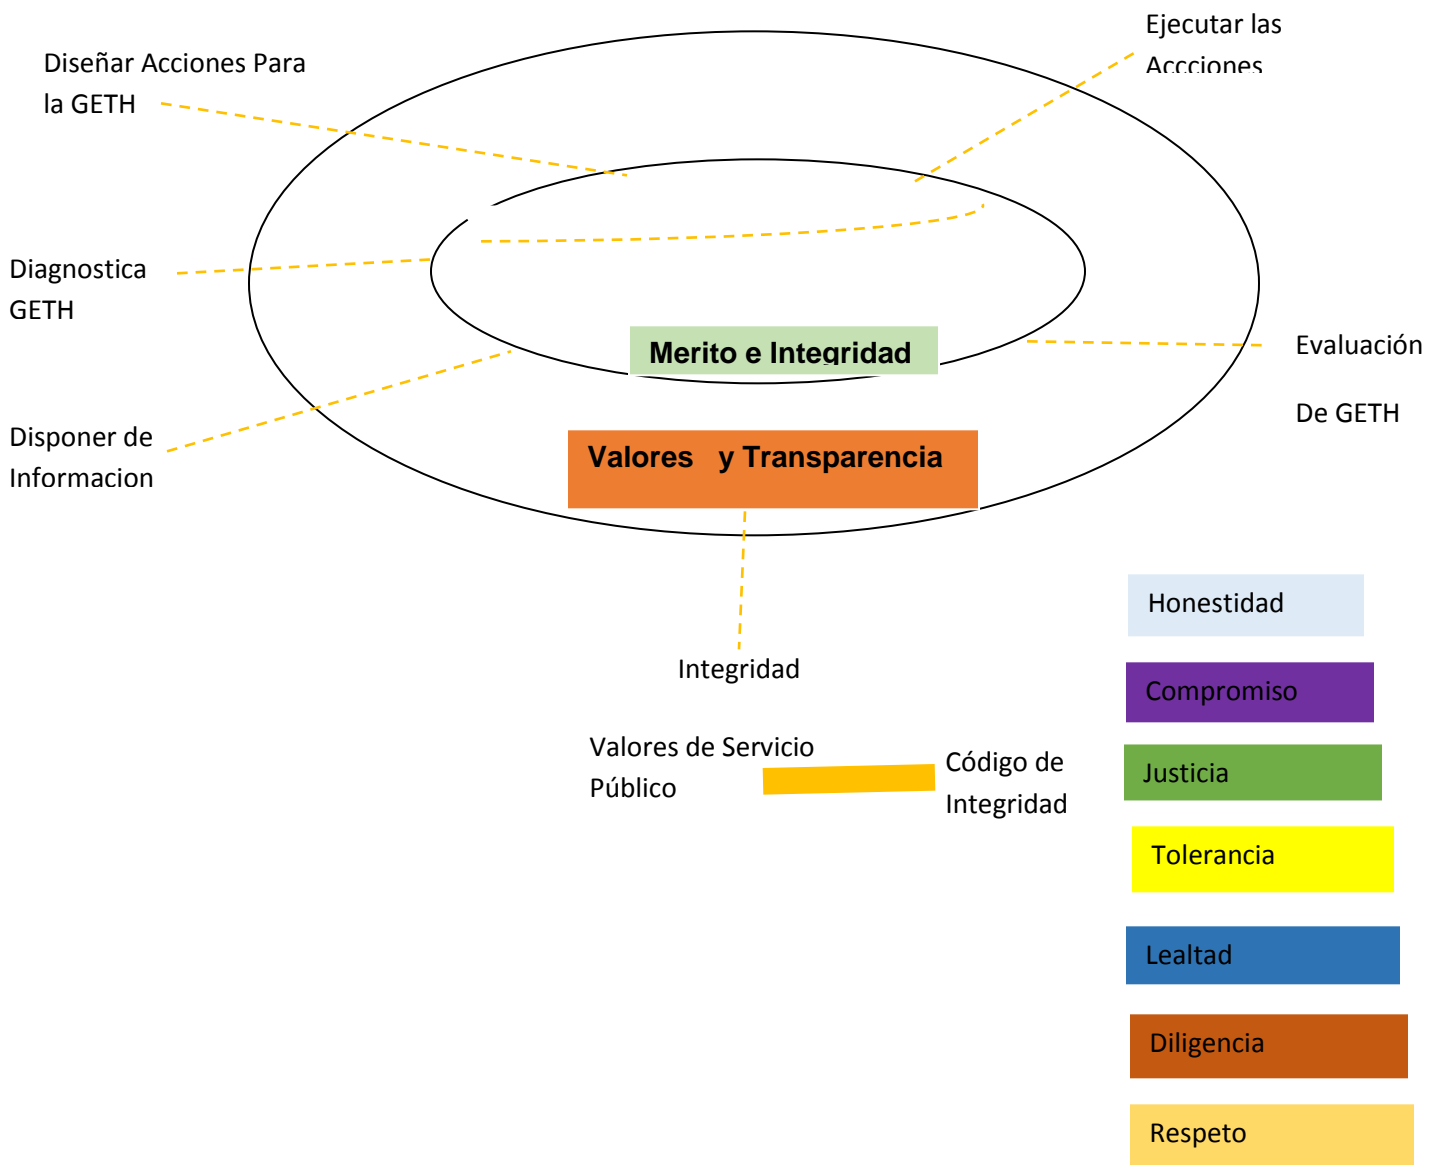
Ejecutar las Accciones

Diseñar Acciones Para la GETH

Diagnostica GETH

Merito e Integridad

Evaluación

De GETH

Disponer de Informacion

Valores y Transparencia

Integridad

Valores de Servicio Público

Código de Integridad

Honestidad

Compromiso

Justicia

Tolerancia

Lealtad

Diligencia

Respeto